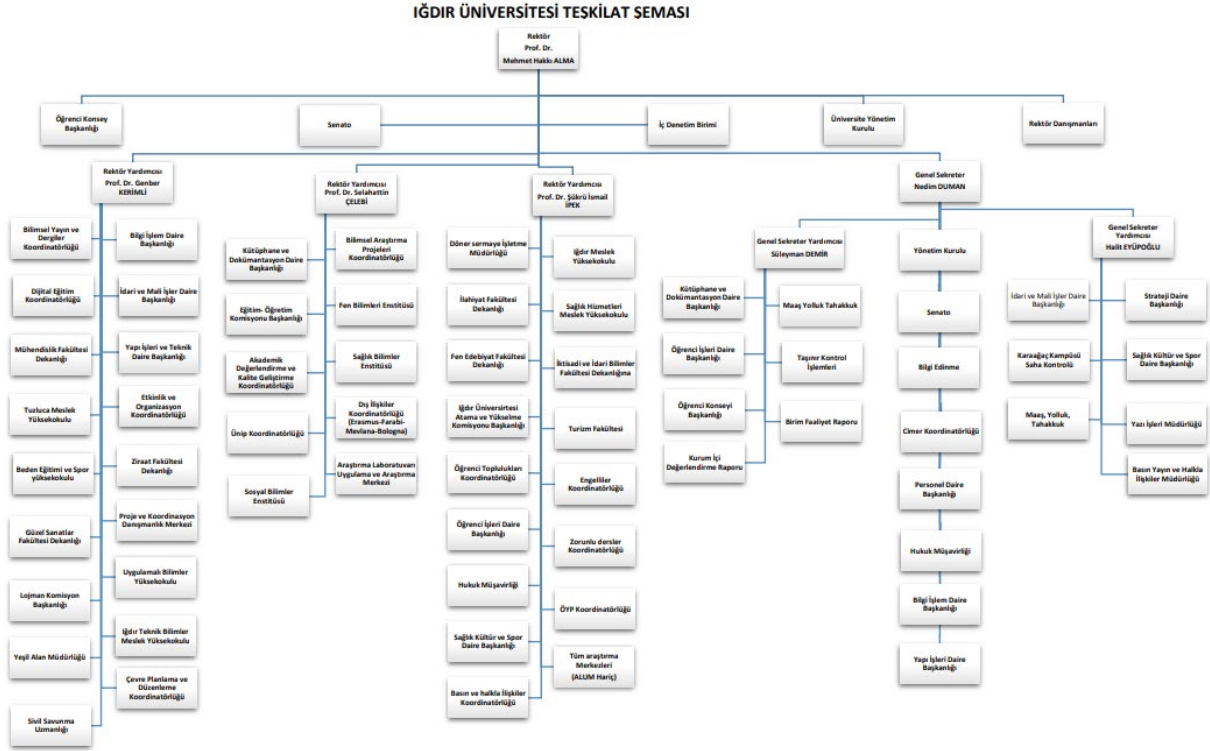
IĞDIR ÜNİVERSİTESİ TEŞKİLAT ŞEMASI

Rektör
Prof. Dr.
Mehmet Hakkı ALMA

Öğrenci Konsey Başkanlığı

Senato

İç Denetim Birimi

Üniversite Yönetim Kurulu

Rektör Danışmanları

Rektör Yardımcısı
Prof. Dr. Genber KERİMLİ

Bilimsel Yayın ve Dergiler Koordinatörlüğü

Bilgi İşlem Daire Başkanlığı

Dijital Eğitim Koordinatörlüğü

İdari ve Mali İşler Daire Başkanlığı

Mühendislik Fakültesi Dekanlığı

Yapı İşleri ve Teknik Daire Başkanlığı

Tuzluca Meslek Yüksekokulu

Etkinlik ve Organizasyon Koordinatörlüğü

Beden Eğitimi ve Spor yüksekokulu

Ziraat Fakültesi Dekanlığı

Güzel Sanatlar Fakültesi Dekanlığı

Proje ve Koordinasyon Danışmanlık Merkezi

Lojman Komisyon Başkanlığı

Uygulamalı Bilimler Yüksekokulu

Yeşil Alan Müdürlüğü

Iğdır Teknik Bilimler Meslek Yüksekokulu

Çevre Planlama ve Düzenleme Koordinatörlüğü

Sivil Savunma Uzmanlığı

Rektör Yardımcısı
Prof. Dr. Selahattin ÇELEBİ

Kütüphane ve Dokümantasyon Daire Başkanlığı

Bilimsel Araştırma Projeleri Koordinatörlüğü

Eğitim- Öğretim Komisyonu Başkanlığı

Fen Bilimleri Enstitüsü

Akademik Değerlendirme ve Kalite Geliştirme Koordinatörlüğü

Sağlık Bilimler Enstitüsü

Ünip Koordinatörlüğü

Dış İlişkiler Koordinatörlüğü (Erasmus-Farabi-Mevlana-Bologna)

Sosyal Bilimler Enstitüsü

Araştırma Laboratuvarı Uygulama ve Araştırma Merkezi

Rektör Yardımcısı
Prof. Dr. Şükrü İsmail İPEK

Döner sermaye İşletme Müdürlüğü

Iğdır Meslek Yüksekokulu

İlahiyat Fakültesi Dekanlığı

Sağlık Hizmetleri Meslek Yüksekokulu

Fen Edebiyat Fakültesi Dekanlığı

İktisadi ve İdari Bilimler Fakültesi Dekanlığına

Iğdır Üniversitesi Atama ve Yükselme Komisyonu Başkanlığı

Turizm Fakültesi

Öğrenci Toplulukları Koordinatörlüğü

Engelliler Koordinatörlüğü

Öğrenci İşleri Daire Başkanlığı

Zorunlu dersler Koordinatörlüğü

Hukuk Müşavirliği

ÖYP Koordinatörlüğü

Sağlık Kültür ve Spor Daire Başkanlığı

Tüm araştırma Merkezleri (ALUM Hariç)

Basın ve halkla İlişkiler Koordinatörlüğü

Genel Sekreter
Nedim DUMAN

Genel Sekreter Yardımcısı
Süleyman DEMİR

Kütüphane ve Dokümantasyon Daire Başkanlığı

Maaş Yolluk Tahakkuk

Öğrenci İşleri Daire Başkanlığı

Taşınır Kontrol İşlemleri

Öğrenci Konseyi Başkanlığı

Birim Faaliyet Raporu

Kurum İçi Değerlendirme Raporu

Yönetim Kurulu

Senato

Bilgi Edinme

Cimer Koordinatörlüğü

Personel Daire Başkanlığı

Hukuk Müşavirliği

Bilgi İşlem Daire Başkanlığı

Yapı İşleri Daire Başkanlığı

Genel Sekreter Yardımcısı
Halit EYÜPOĞLU

İdari ve Mali İşler Daire Başkanlığı

Strateji Daire Başkanlığı

Karaağaç Kampüsü Saha Kontrolü

Sağlık Kültür ve Spor Daire Başkanlığı

Maaş, Yolluk, Tahakkuk

Yazı İşleri Müdürlüğü

Basın Yayın ve Halkla İlişkiler Müdürlüğü